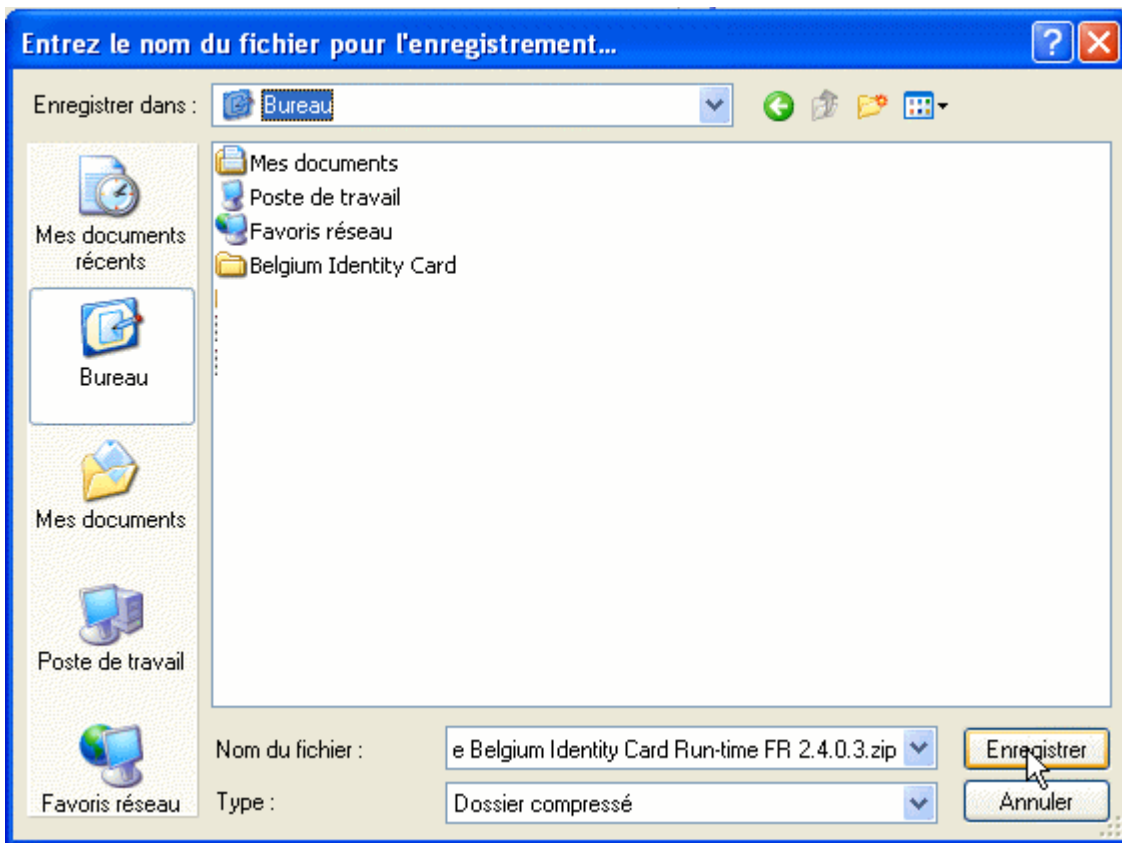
Entrez le nom du fichier pour l'enregistrement...

Enregistrer dans : Bureau

Mes documents récents

Bureau

Mes documents

Poste de travail

Favoris réseau

Mes documents
Poste de travail
Favoris réseau
Belgium Identity Card

Nom du fichier : e Belgium Identity Card Run-time FR 2.4.0.3.zip

Type : Dossier compressé

Enregistrer

Annuler